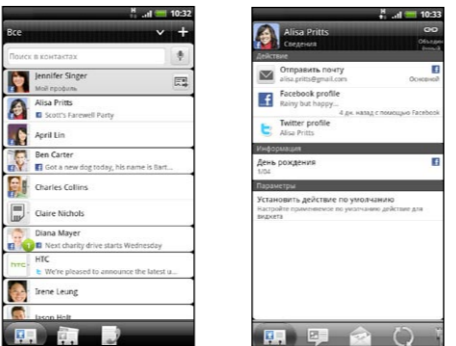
10:32

Все

Поиск в контактах

Jennifer Singer
Мой профиль

Alisa Pritts
Scott's Farewell Party

April Lin

Ben Carter
Got a new dog today, his name is Bart...

Charles Collins

Claire Nichols

Diana Mayer
Next charity drive starts Wednesday

HTC
We're pleased to announce the latest u...

Irene Leung

Jason Holt

10:33

Alisa Pritts
Сведения

Объеди­нены

Действие

Отправить почту
alisa.pritts@gmail.com
Основной

Facebook profile
Rainy but happy...
4 дн. назад с помощью Facebook

Twitter profile
Alisa Pritts

Информация

День рождения
5/04

Параметры

Установить действие по умолчанию
Настройте применяемое по умолчанию действие для виджета